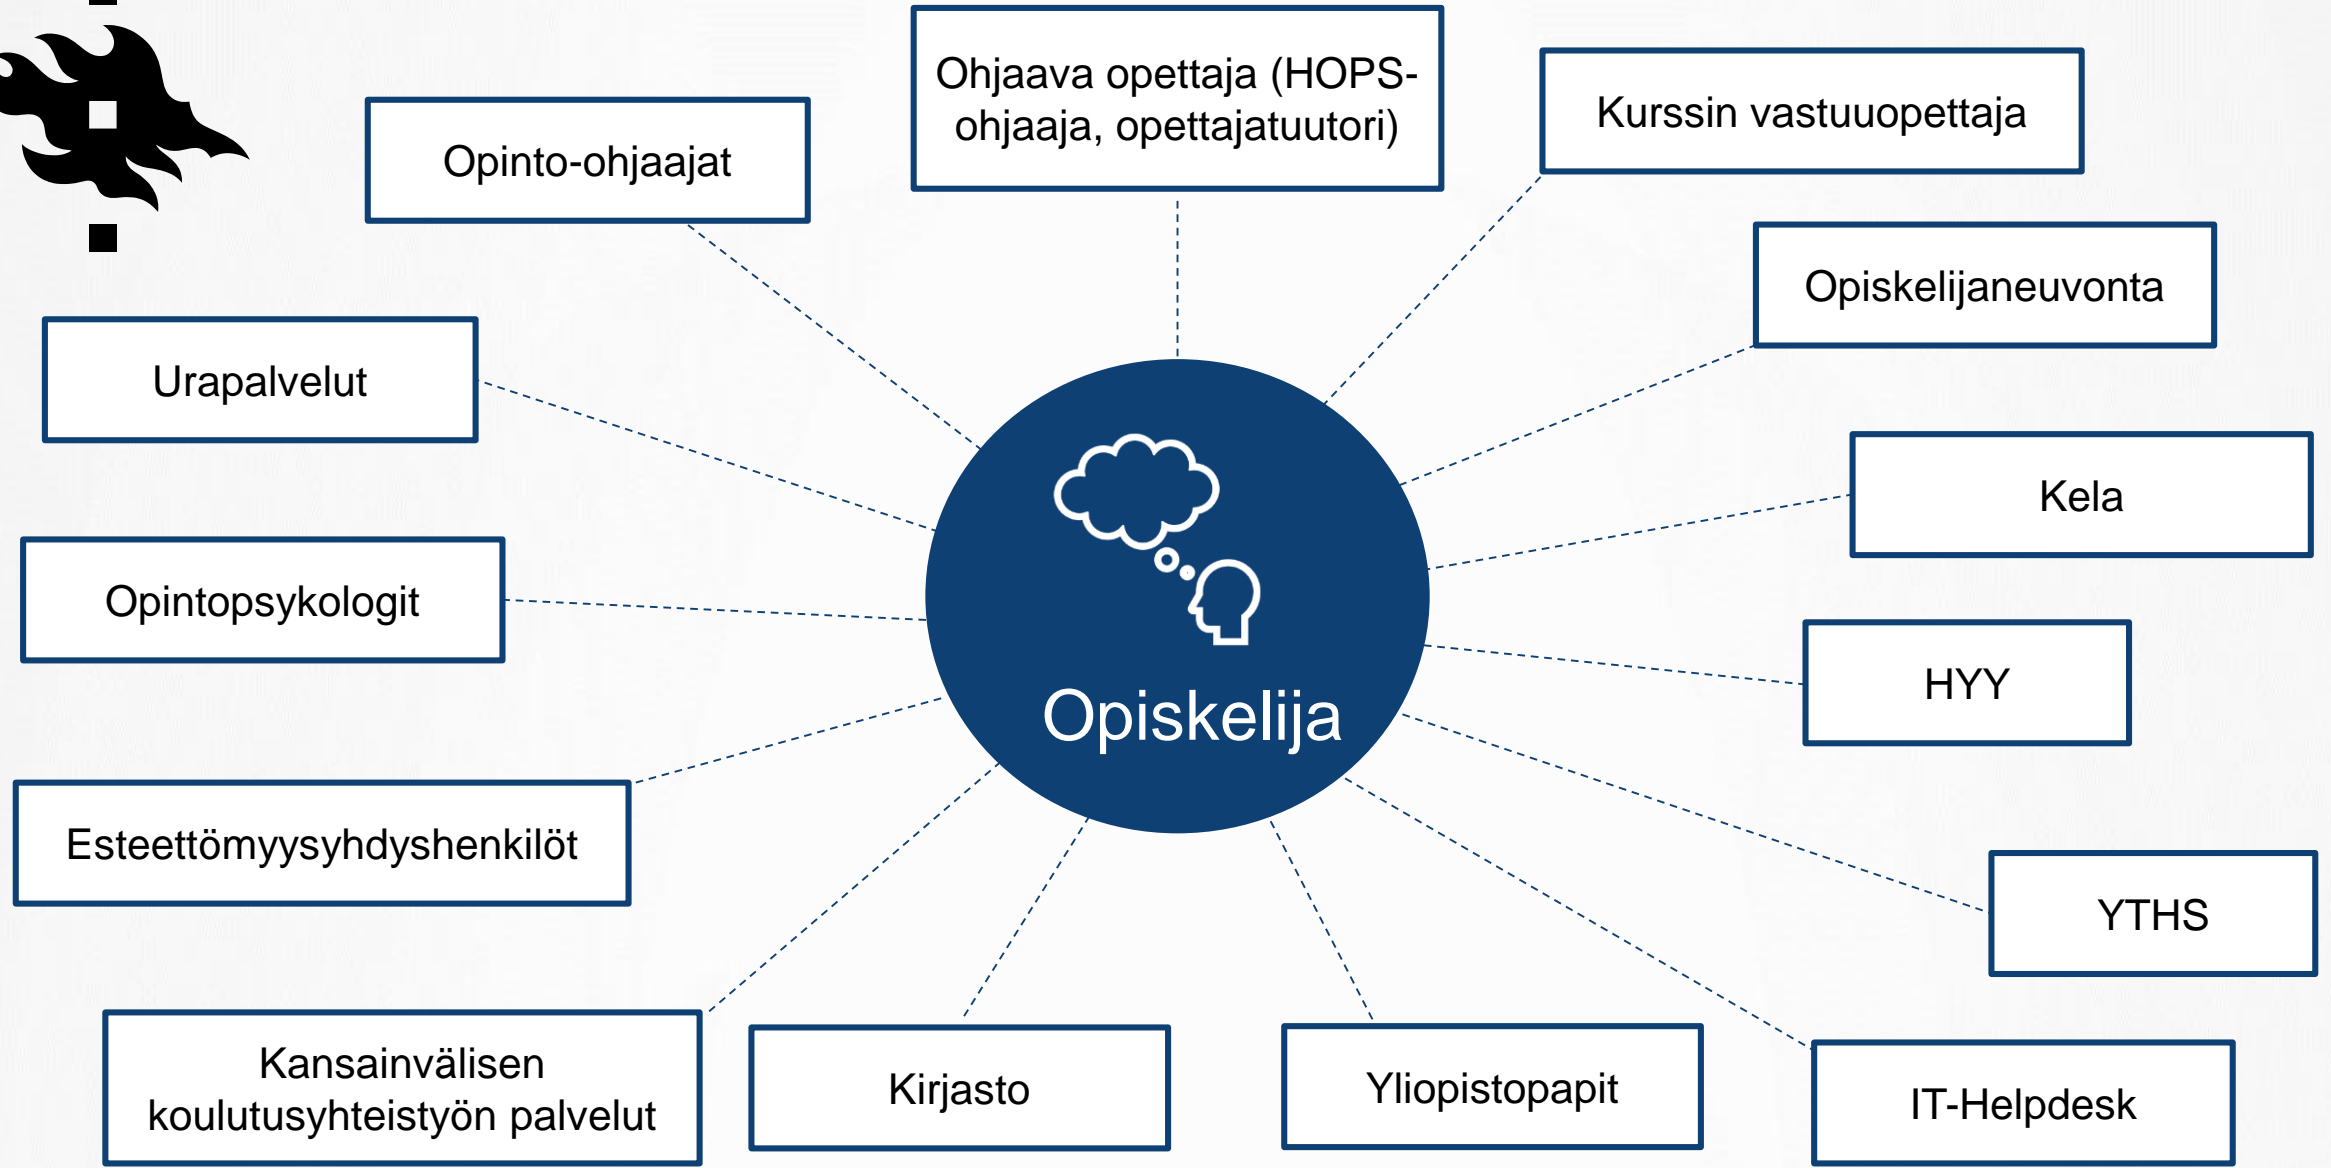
Opinto-ohjaajat

Ohjaava opettaja (HOPS-ohjaaja, opettajatuutori)

Kurssin vastuuopettaja

Opiskelijaneuvonta

Urapalvelut

Kela

Opintopsykologit

HYY

Opiskelija

Esteettömyysyhdyshenkilöt

YTHS

Kansainvälisen koulutusyhteistyön palvelut

Kirjasto

Yliopistopapit

IT-Helpdesk